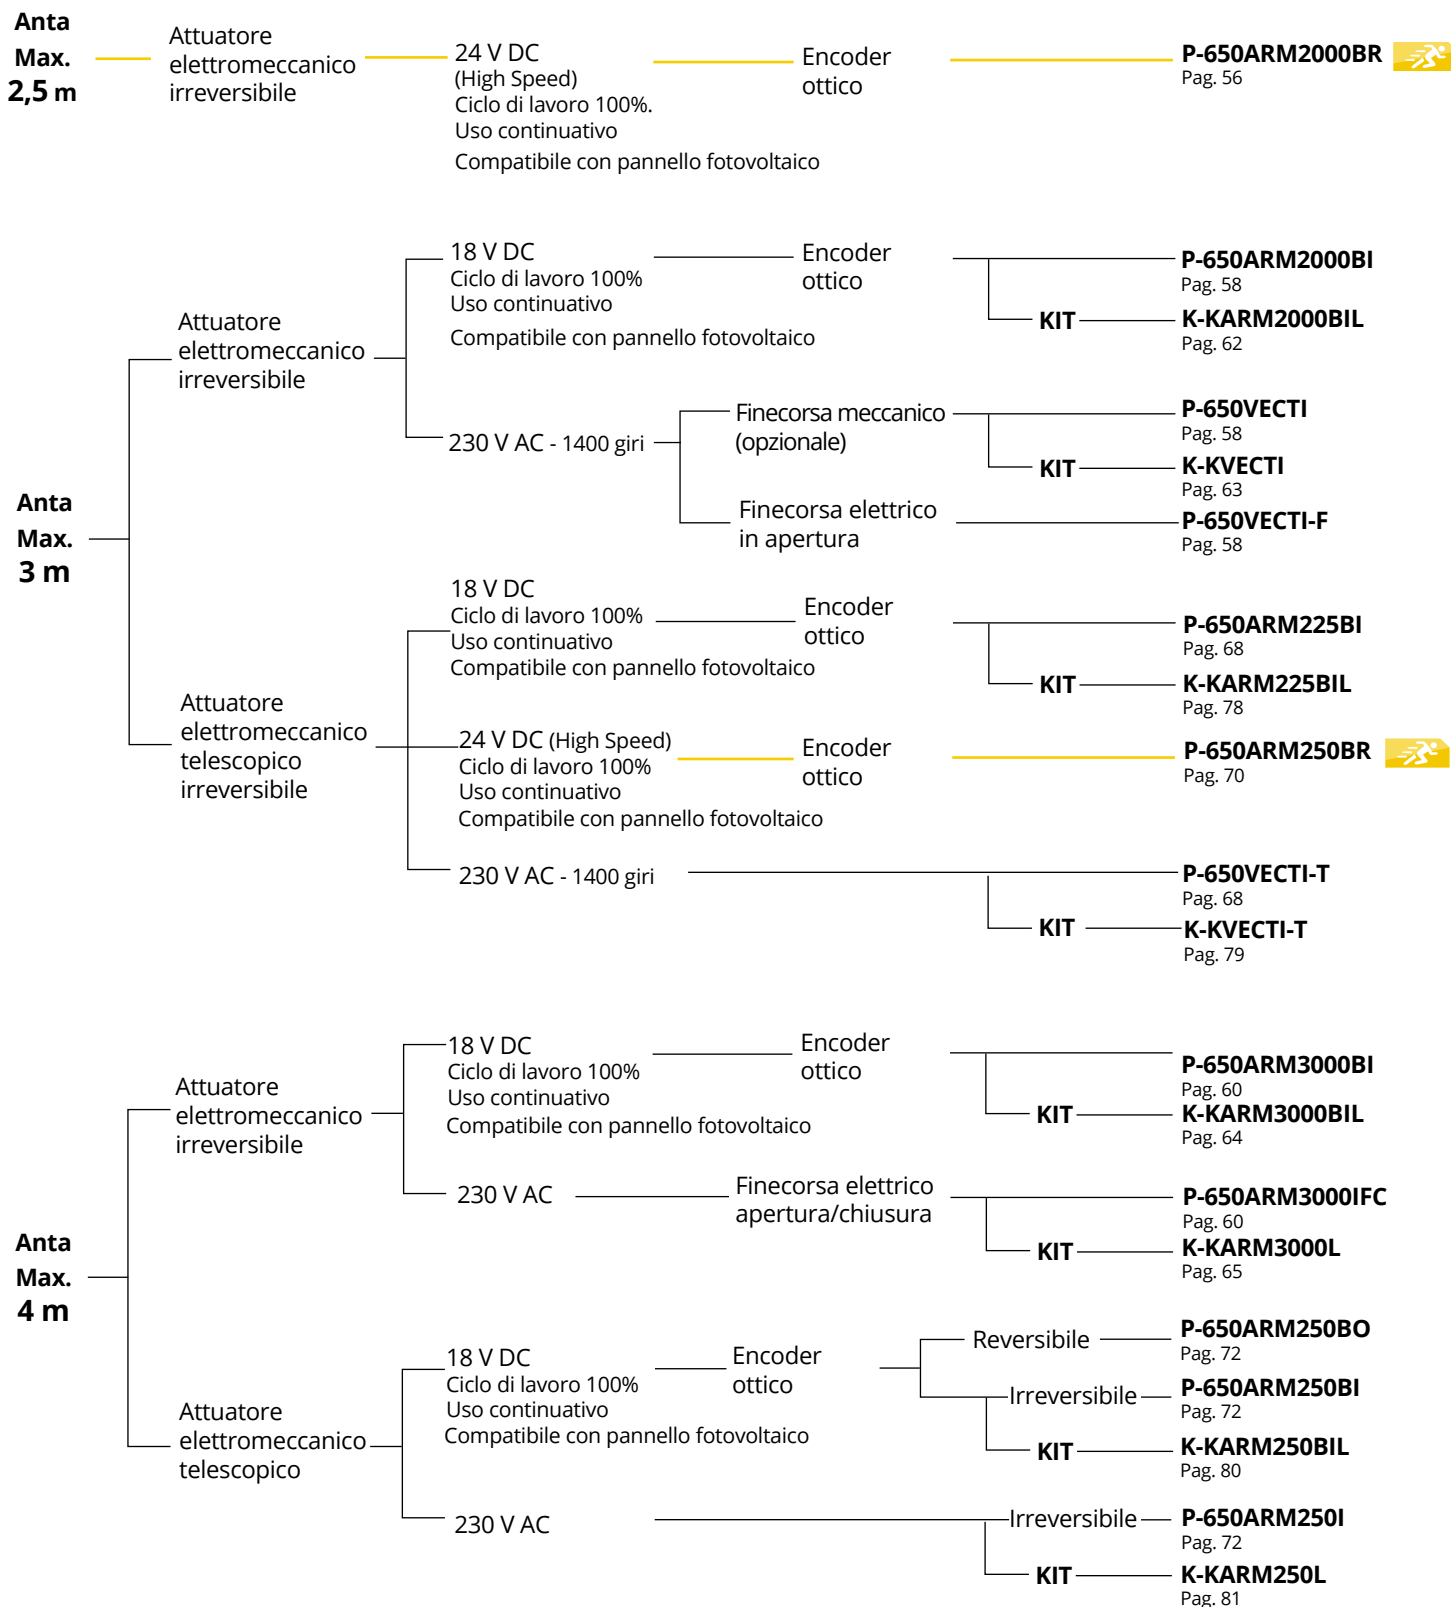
Anta
Max.
2,5 m

Attuatore elettromeccanico irreversibile

24 V DC
(High Speed)
Ciclo di lavoro 100%.
Uso continuativo
Compatibile con pannello fotovoltaico

Encoder ottico

P-650ARM2000BR
Pag. 56

Anta
Max.
3 m

Attuatore elettromeccanico irreversibile

18 V DC
Ciclo di lavoro 100%
Uso continuativo
Compatibile con pannello fotovoltaico

Encoder ottico

P-650ARM2000BI
Pag. 58

KIT

K-KARM2000BIL
Pag. 62

230 V AC - 1400 giri

Finecorsa meccanico (opzionale)

P-650VECTI
Pag. 58

KIT

K-KVECTI
Pag. 63

Finecorsa elettrico in apertura

P-650VECTI-F
Pag. 58

Attuatore elettromeccanico telescopico irreversibile

18 V DC
Ciclo di lavoro 100%
Uso continuativo
Compatibile con pannello fotovoltaico

Encoder ottico

P-650ARM225BI
Pag. 68

KIT

K-KARM225BIL
Pag. 78

24 V DC (High Speed)
Ciclo di lavoro 100%
Uso continuativo
Compatibile con pannello fotovoltaico

Encoder ottico

P-650ARM250BR
Pag. 70

230 V AC - 1400 giri

P-650VECTI-T
Pag. 68

KIT

K-KVECTI-T
Pag. 79

Anta
Max.
4 m

Attuatore elettromeccanico irreversibile

18 V DC
Ciclo di lavoro 100%
Uso continuativo
Compatibile con pannello fotovoltaico

Encoder ottico

P-650ARM3000BI
Pag. 60

KIT

K-KARM3000BIL
Pag. 64

230 V AC

Finecorsa elettrico apertura/chiusura

P-650ARM3000IFC
Pag. 60

KIT

K-KARM3000L
Pag. 65

Attuatore elettromeccanico telescopico

18 V DC
Ciclo di lavoro 100%
Uso continuativo
Compatibile con pannello fotovoltaico

Encoder ottico

Reversibile

P-650ARM250BO
Pag. 72

Irreversibile

P-650ARM250BI
Pag. 72

KIT

K-KARM250BIL
Pag. 80

230 V AC

Irreversibile

P-650ARM250I
Pag. 72

KIT

K-KARM250L
Pag. 81